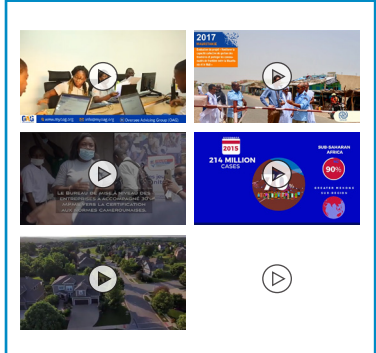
www.oagnp.org www.oagnp.org Overseas Advisory Group (OAG)

2017

LE BUREAU DE MISE À NIVEAU DES ENTREPRISES A ACCOMPAGNÉ 30 ENTREPRISES À LA CERTIFICATION AUX NORMES CAMEROUNAISES

2015

214 MILLION CASES

SUB-SAHARAN AFRICA

90%